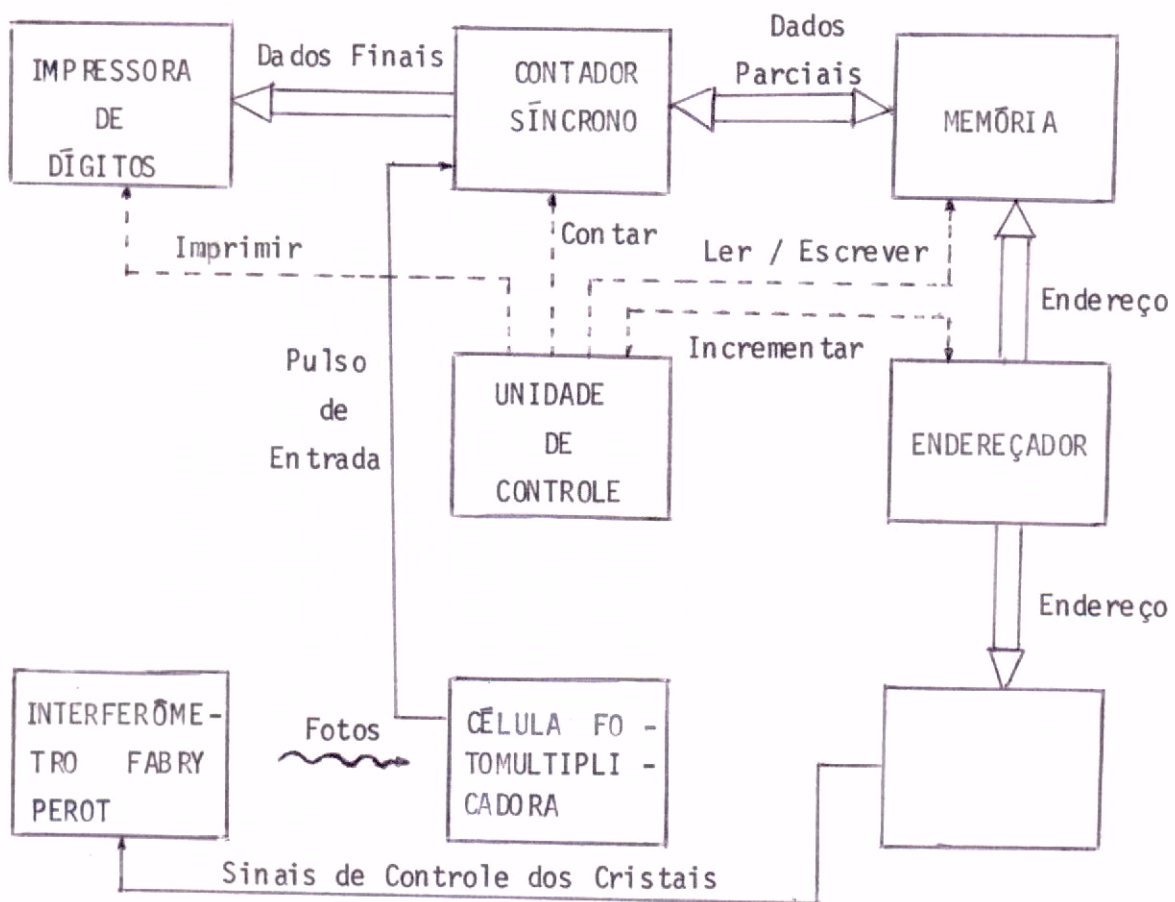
IMPRESSORA DE DÍGITOS

Dados Finais

CONTADOR SÍNCRONO

Dados Parciais

MEMÓRIA

Imprimir

Contar

Ler / Escrever

Endereço

Incrementar

Pulso de Entrada

UNIDADE DE CONTROLE

ENDEREÇADOR

Endereço

INTERFERÔMETRO FABRY PEROT

Fotos

CÉLULA FOTOMULTIPLICADORA

Sinais de Controle dos Cristais